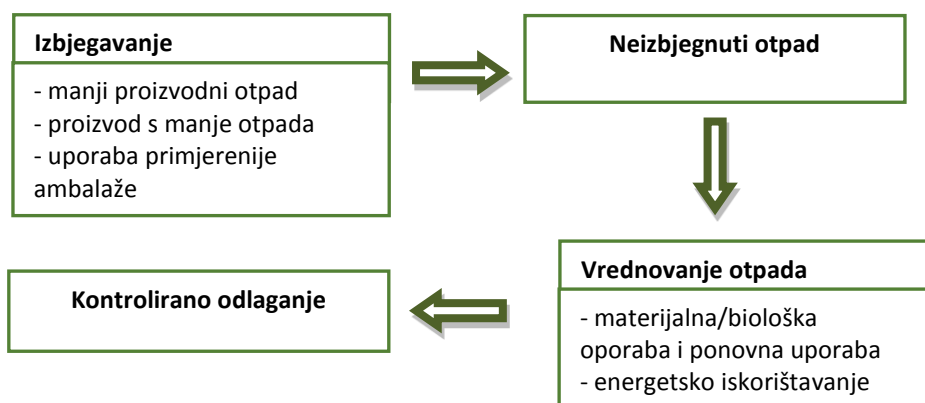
Izbjegavanje

- manji proizvodni otpad
- proizvod s manje otpada
- uporaba primjerenije ambalaže

Neizbjegnuti otpad

Vrednovanje otpada

- materijalna/biološka oporaba i ponovna uporaba
- energetsko iskorištavanje

Kontrolirano odlaganje